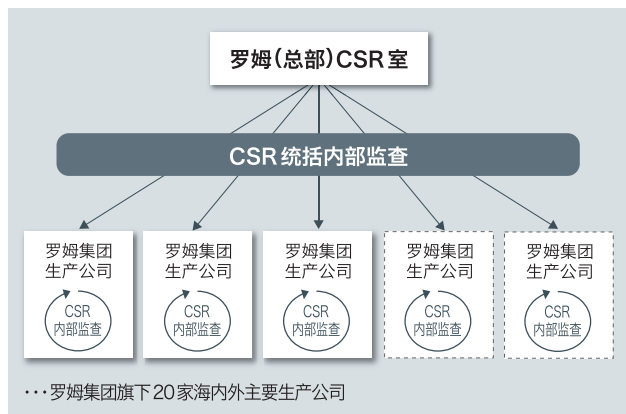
罗姆(总部)CSR室

CSR统括内部监查

罗姆集团生产公司
CSR内部监查

罗姆集团生产公司
CSR内部监查

罗姆集团生产公司
CSR内部监查

罗姆集团生产公司
CSR内部监查

罗姆集团生产公司
CSR内部监查

···罗姆集团旗下20家海内外主要生产公司